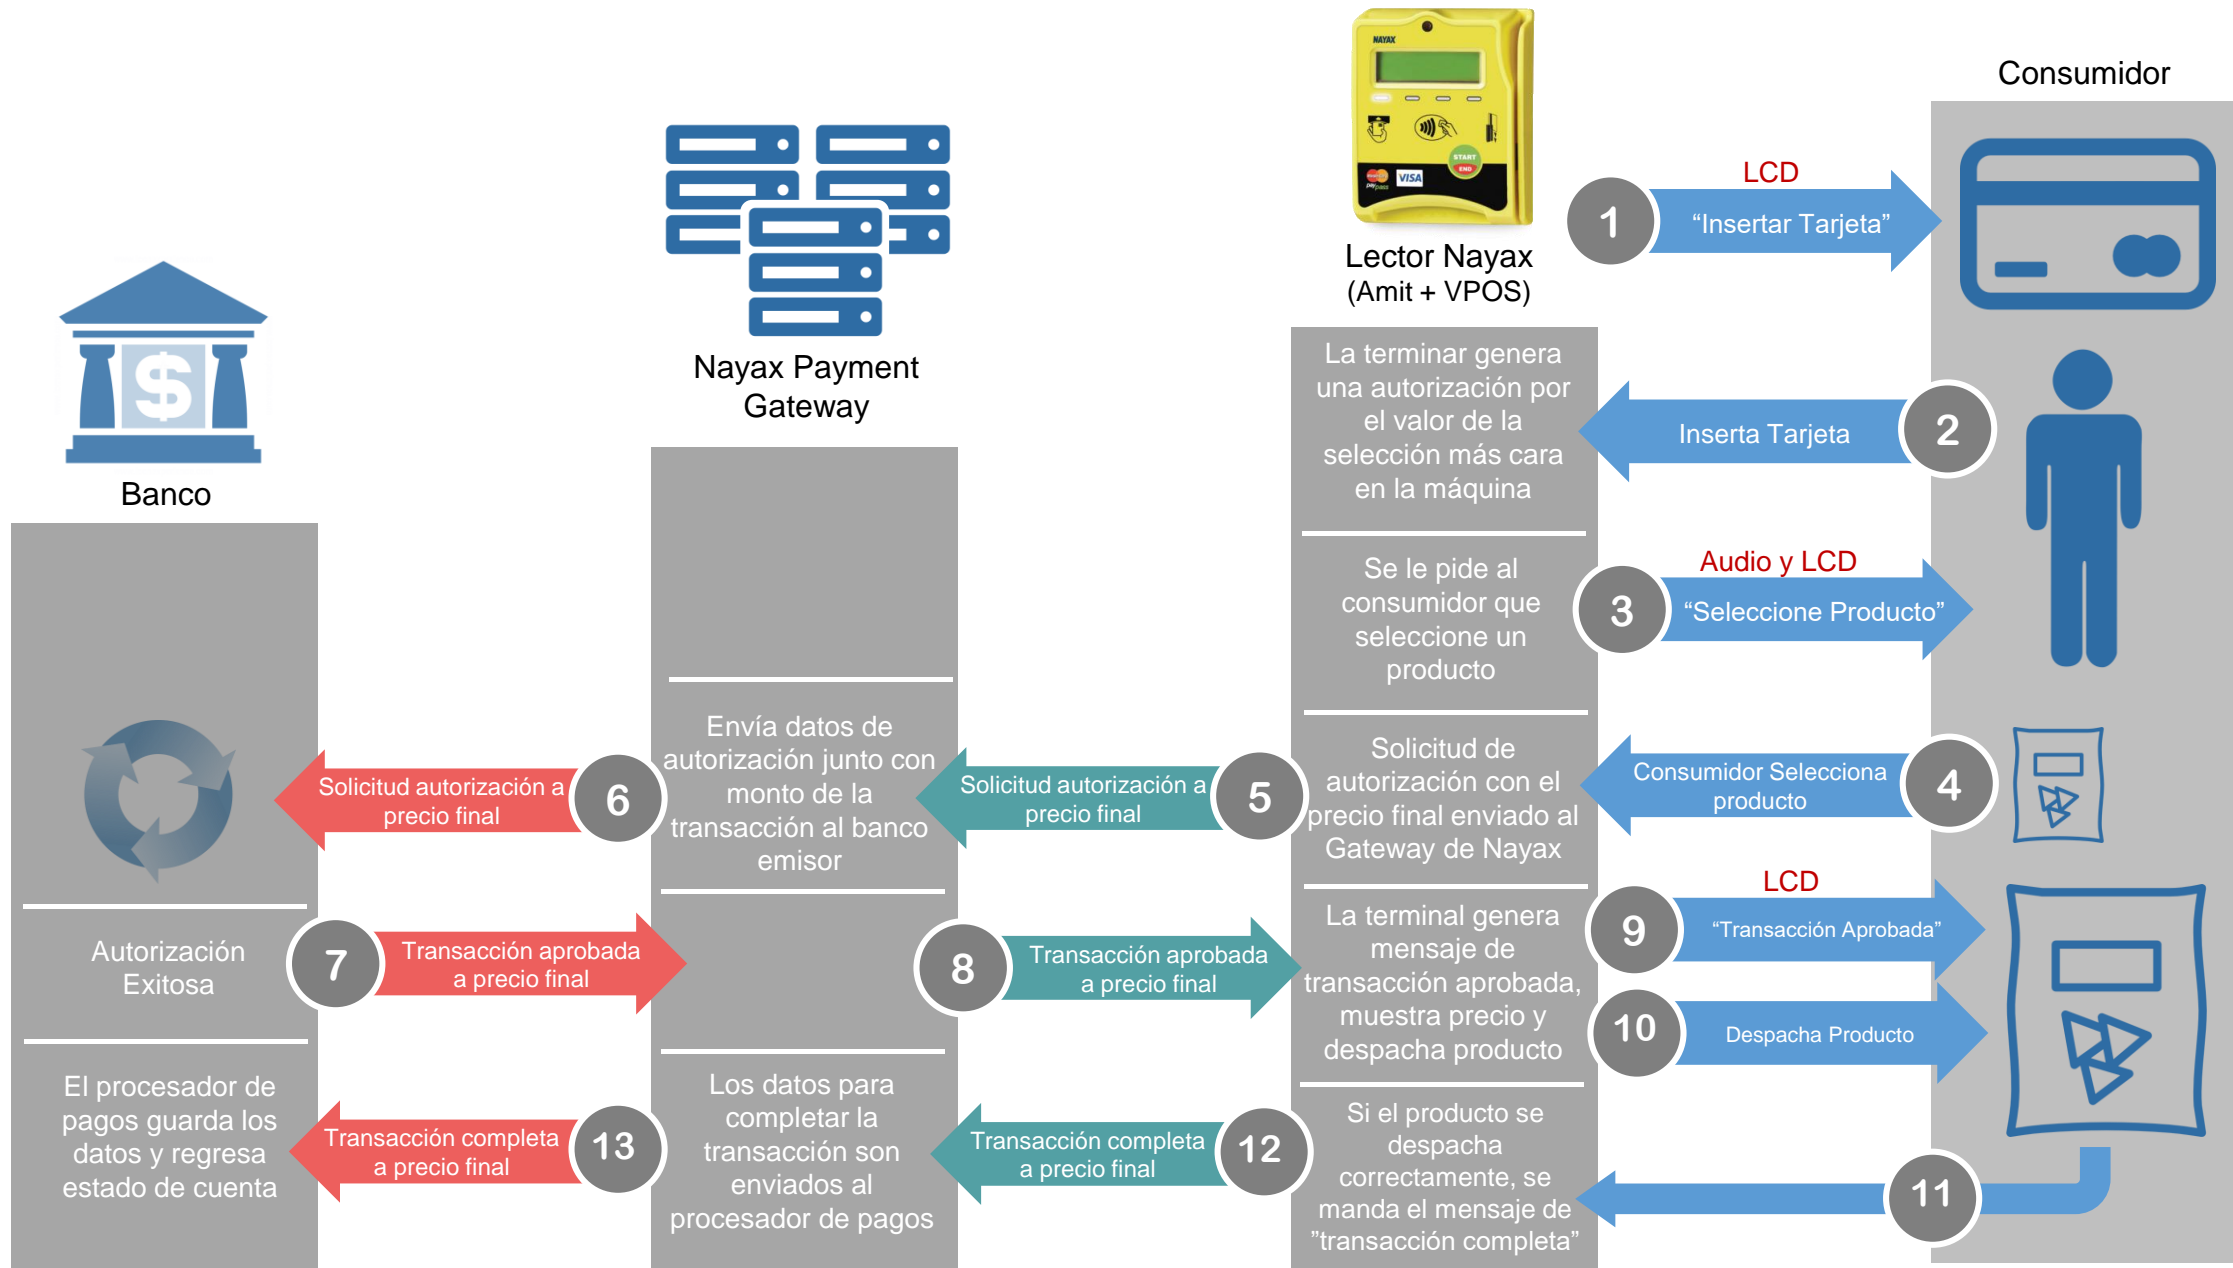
Consumidor

Lector Nayax (Amit + VPOS)

Nayax Payment Gateway

Banco

LCD
1
“Insertar Tarjeta”

La terminar genera una autorización por el valor de la selección más cara en la máquina

Inserta Tarjeta
2

Se le pide al consumidor que seleccione un producto

Audio y LCD
3
“Seleccione Producto”

Solicitud de autorización con el precio final enviado al Gateway de Nayax

Consumidor Selecciona producto
4

Solicitud autorización a precio final
5

Envía datos de autorización junto con monto de la transacción al banco emisor

Solicitud autorización a precio final
6

Autorización Exitosa

7
Transacción aprobada a precio final

8
Transacción aprobada a precio final

La terminal genera mensaje de transacción aprobada, muestra precio y despacha producto

LCD
9
“Transacción Aprobada”

10
Despacha Producto

Si el producto se despacha correctamente, se manda el mensaje de ”transacción completa”

11

Transacción completa a precio final
12

Los datos para completar la transacción son enviados al procesador de pagos

Transacción completa a precio final
13

El procesador de pagos guarda los datos y regresa estado de cuenta